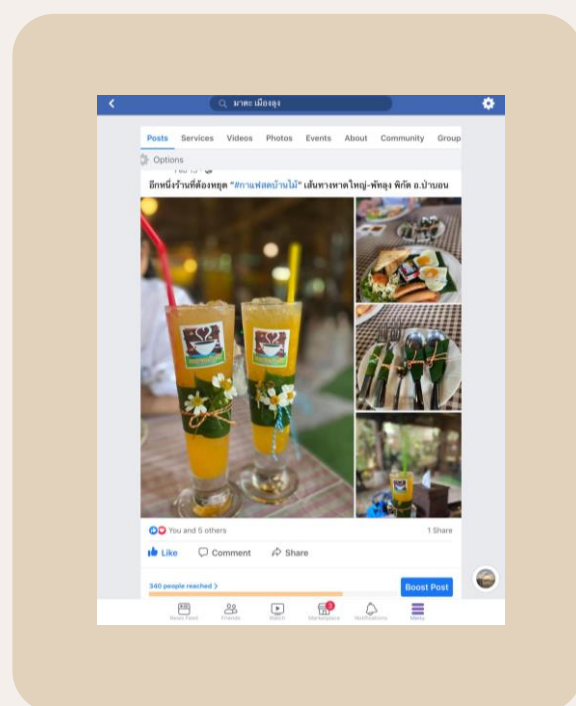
มาตะ เมืองลุง

Posts Services Videos Photos Events About Community Group

Options

อีกหนึ่งร้านที่ต้องหยุด "#กาแฟสดบ้านไม้" เส้นทางหาดใหญ่-พัทลุง พิกัด อ.ป่าบอน

You and 5 others

1 Share

Like Comment Share

340 people reached >

Boost Post

News Feed Friends Watch Marketplace Notifications Menu